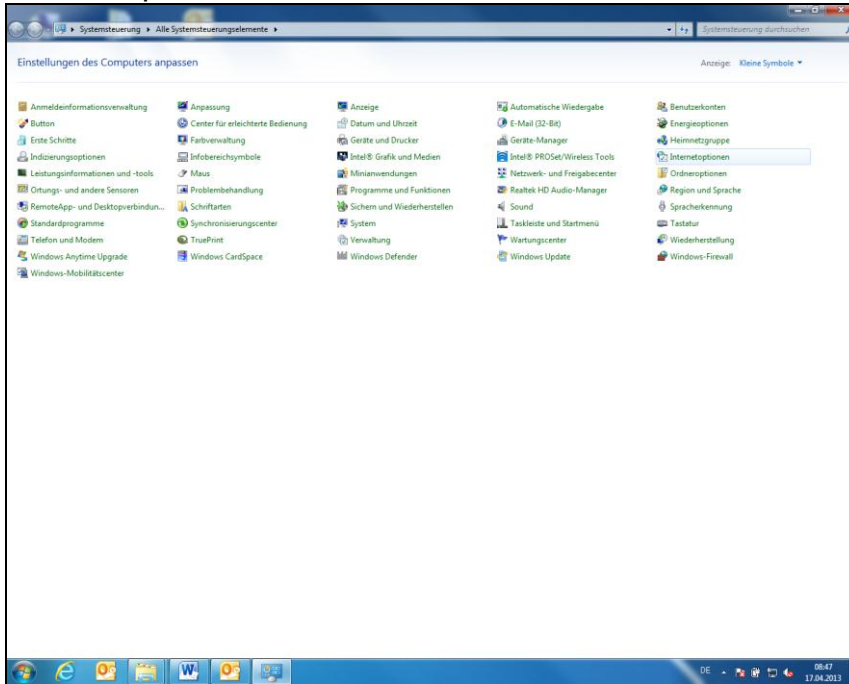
▸ Systemsteuerung ▸ Alle Systemsteuerungselemente ▸

Systemsteuerung durchsuchen

Einstellungen des Computers anpassen

Anzeige: Kleine Symbole ▾

Anmeldeinformationsverwaltung
Button
Erste Schritte
Indizierungsoptionen
Leistungsinformationen und -tools
Ortungs- und andere Sensoren
RemoteApp- und Desktopverbindun...
Standardprogramme
Telefon und Modem
Windows Anytime Upgrade
Windows-Mobilitätscenter

Anpassung
Center für erleichterte Bedienung
Farbverwaltung
Infobereichsymbole
Maus
Problembehandlung
Schriftarten
Synchronisierungscenter
TruePrint
Windows CardSpace

Anzeige
Datum und Uhrzeit
Geräte und Drucker
Intel® Grafik und Medien
Minianwendungen
Programme und Funktionen
Sichern und Wiederherstellen
System
Verwaltung
Windows Defender

Automatische Wiedergabe
E-Mail (32-Bit)
Geräte-Manager
Intel® PROSet/Wireless Tools
Netzwerk- und Freigabecenter
Realtek HD Audio-Manager
Sound
Taskleiste und Startmenü
Wartungscenter
Windows Update

Benutzerkonten
Energieoptionen
Heimnetzgruppe
Internetoptionen
Ordneroptionen
Region und Sprache
Spracherkennung
Tastatur
Wiederherstellung
Windows-Firewall

DE
08:47
17.04.2013